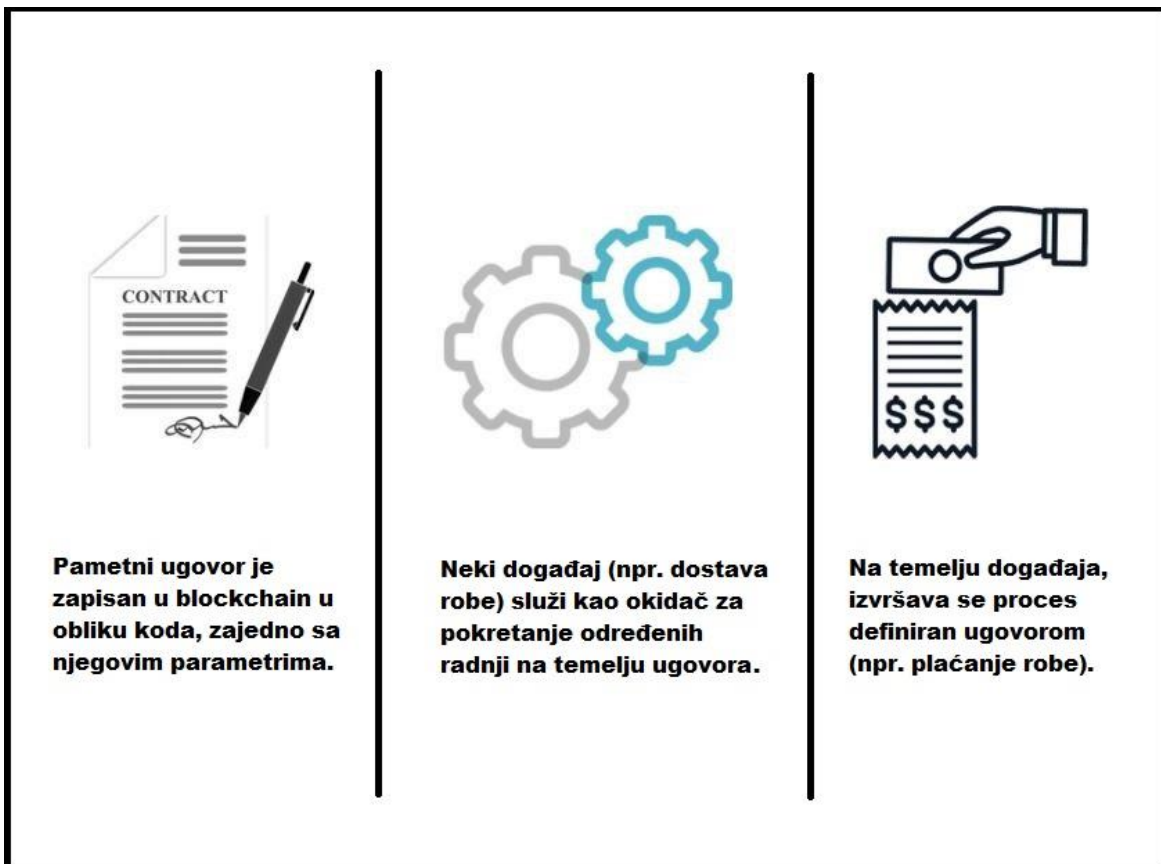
CONTRACT

Pametni ugovor je zapisan u blockchain u obliku koda, zajedno sa njegovim parametrima.

Neki događaj (npr. dostava robe) služi kao okidač za pokretanje određenih radnji na temelju ugovora.

$$$

Na temelju događaja, izvršava se proces definiran ugovorom (npr. plaćanje robe).